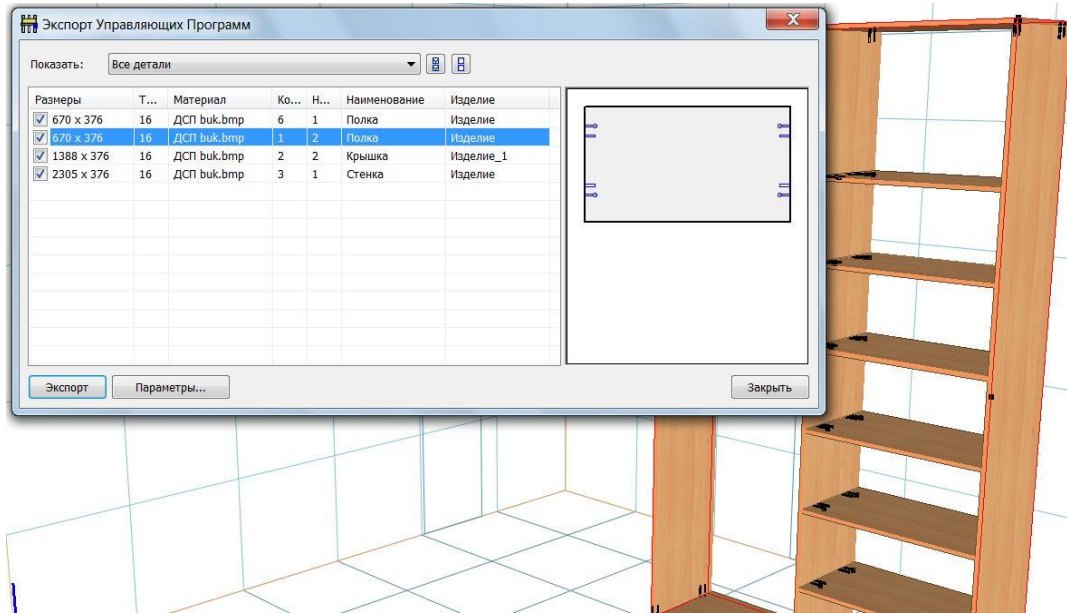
Экспорт Управляющих Программ

Показать: Все детали

| Размеры | Т... | Материал | Ко... | Н... | Наименование | Изделие |
|---|---|---|---|---|---|---|
| 670 x 376 | 16 | ДСП buk.bmp | 6 | 1 | Полка | Изделие |
| 670 x 376 | 16 | ДСП buk.bmp | 1 | 2 | Полка | Изделие |
| 1388 x 376 | 16 | ДСП buk.bmp | 2 | 2 | Крышка | Изделие_1 |
| 2305 x 376 | 16 | ДСП buk.bmp | 3 | 1 | Стенка | Изделие |

Экспорт Параметры... Закрыть